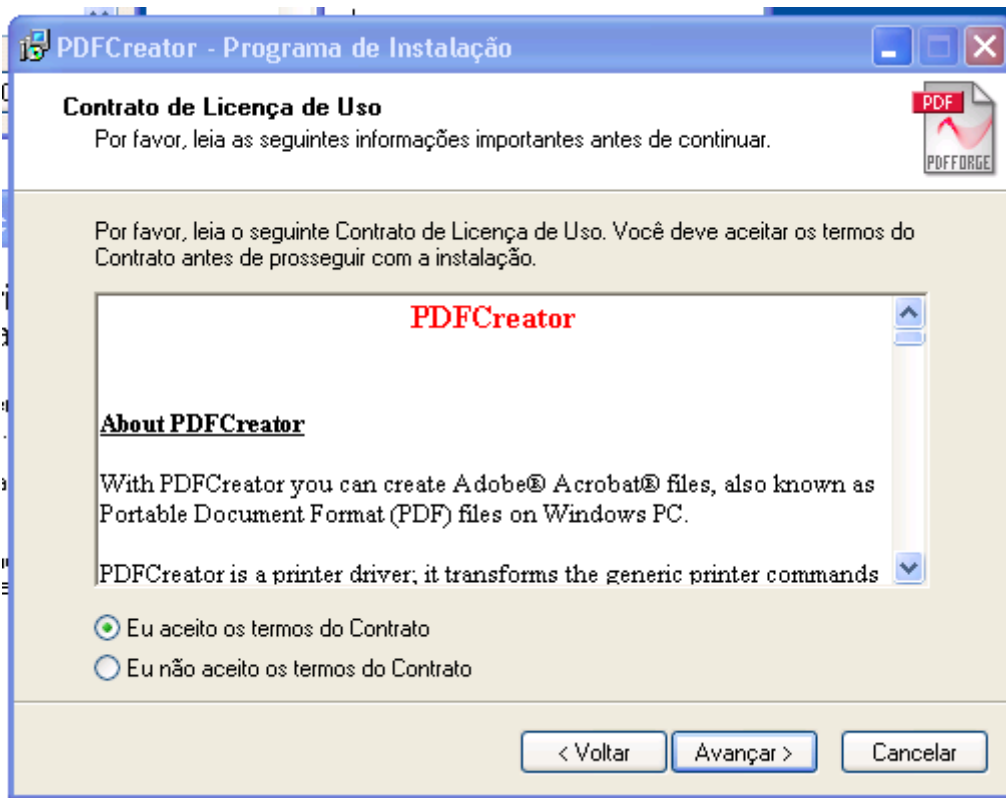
PDFCreator - Programa de Instalação

Contrato de Licença de Uso

Por favor, leia as seguintes informações importantes antes de continuar.

PDF
PDFFORGE

Por favor, leia o seguinte Contrato de Licença de Uso. Você deve aceitar os termos do Contrato antes de prosseguir com a instalação.

PDFCreator

About PDFCreator

With PDFCreator you can create Adobe® Acrobat® files, also known as Portable Document Format (PDF) files on Windows PC.

PDFCreator is a printer driver; it transforms the generic printer commands

Eu aceito os termos do Contrato

Eu não aceito os termos do Contrato

< Voltar

Avançar >

Cancelar